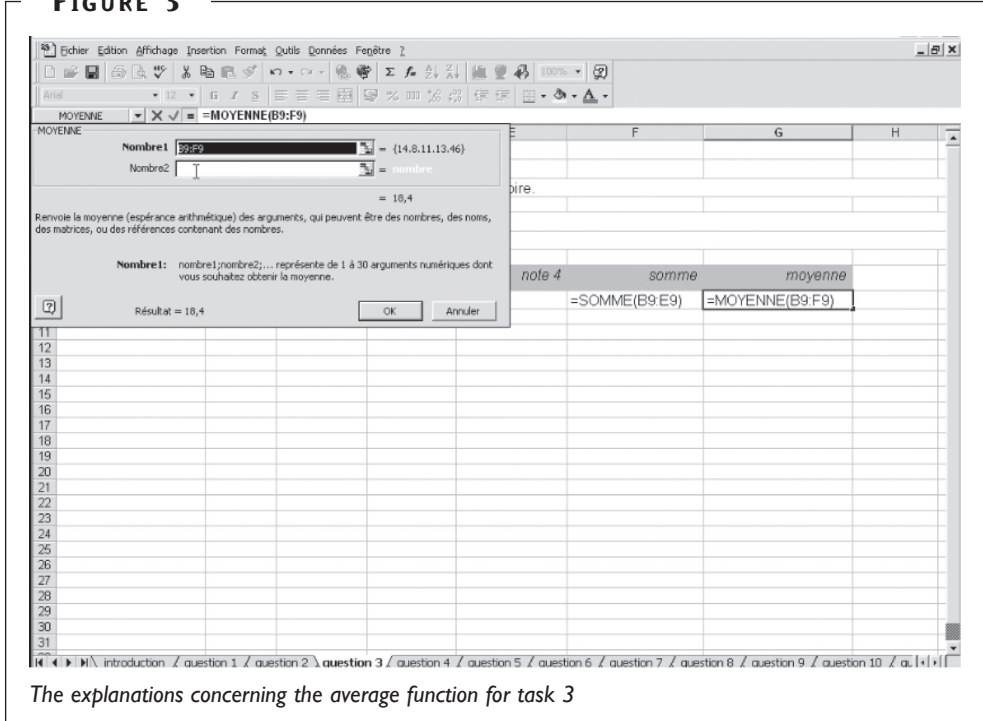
FIGURE 5

Fichier Edition Affichage Insertion Format Outils Données Fenêtre ?

Arial 12 G I S 100%

MOYENNE = =MOYENNE(B9:F9)

MOYENNE

Nombre1 B9:F9 = {14.8.11.13.46}

Nombre2 = nombre

= 18,4

Renvoie la moyenne (espérance arithmétique) des arguments, qui peuvent être des nombres, des noms, des matrices, ou des références contenant des nombres.

Nombre1: nombre1;nombre2;... représente de 1 à 30 arguments numériques dont vous souhaitez obtenir la moyenne.

Résultat = 18,4

OK Annuler

| E | F | G | H |
|---|---|---|---|
| oire. | | | |
| note 4 | somme | moyenne | |
| | =SOMME(B9:E9) | =MOYENNE(B9:F9) | |

11
12
13
14
15
16
17
18
19
20
21
22
23
24
25
26
27
28
29
30
31

introduction question 1 question 2 question 3 question 4 question 5 question 6 question 7 question 8 question 9 question 10 qu

The explanations concerning the average function for task 3